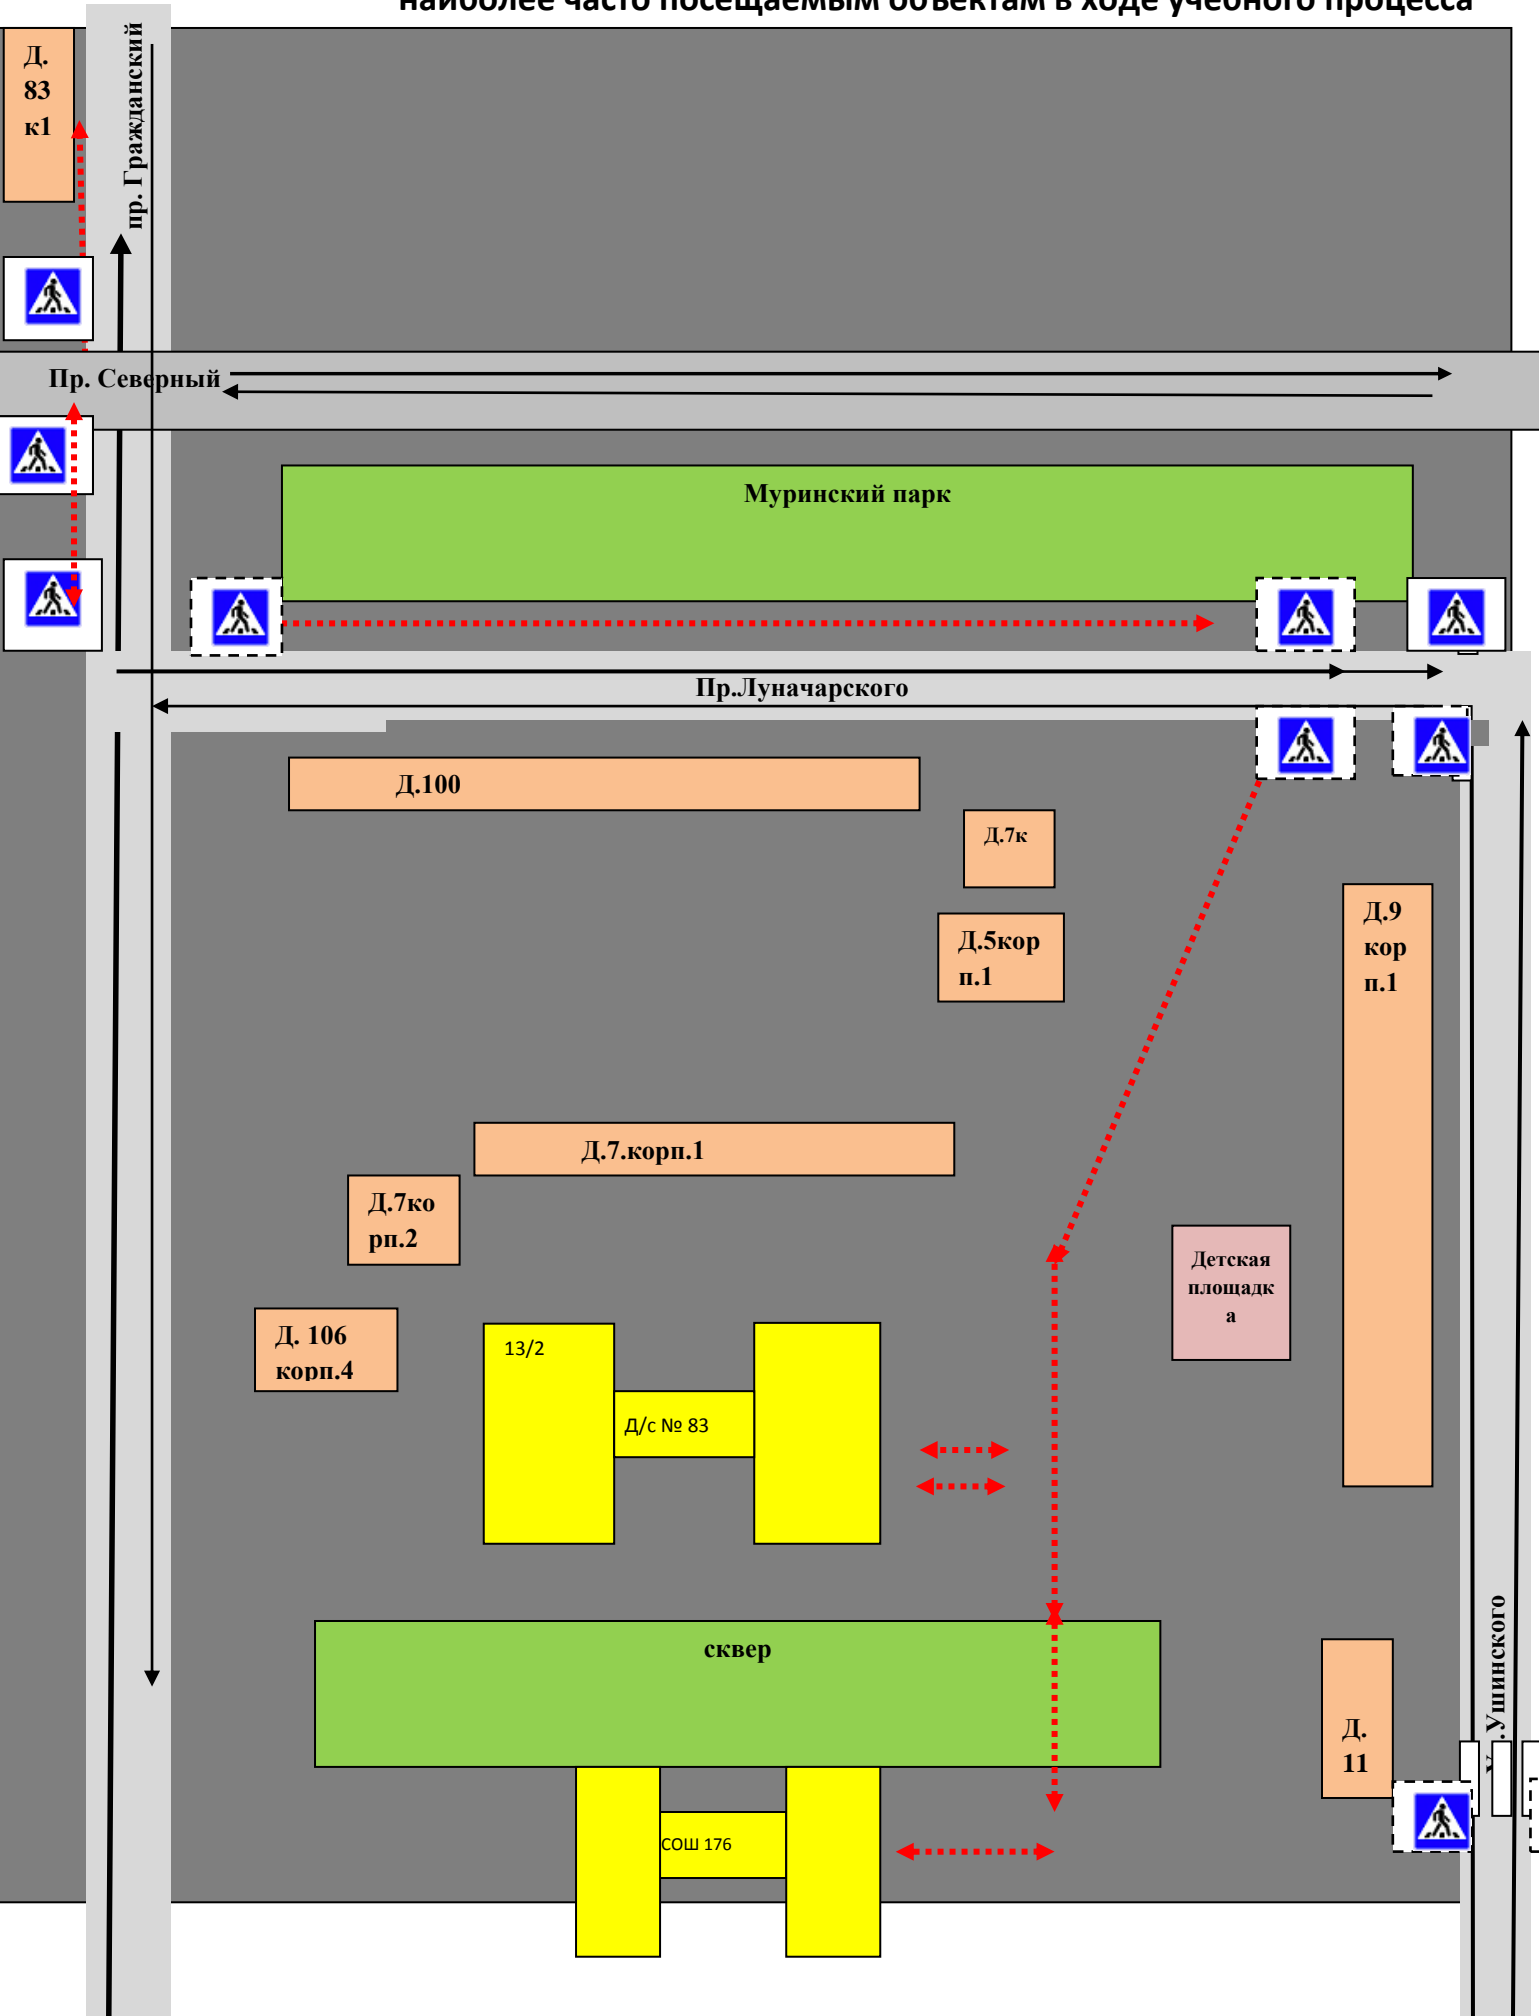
наиболее часто посещаемым объектам в ходе учебного процесса

Д. 83 к1

пр. Гражданский

Пр. Северный

Муринский парк

Пр.Луначарского

Д.100

Д.7к

Д.5корп.1

Д.9 корп.1

Д.7.корп.1

Д.7корп.2

Детская площадка

Д. 106 корп.4

13/2

Д/с № 83

сквер

Д. 11

ул.Ушинского

СОШ 176